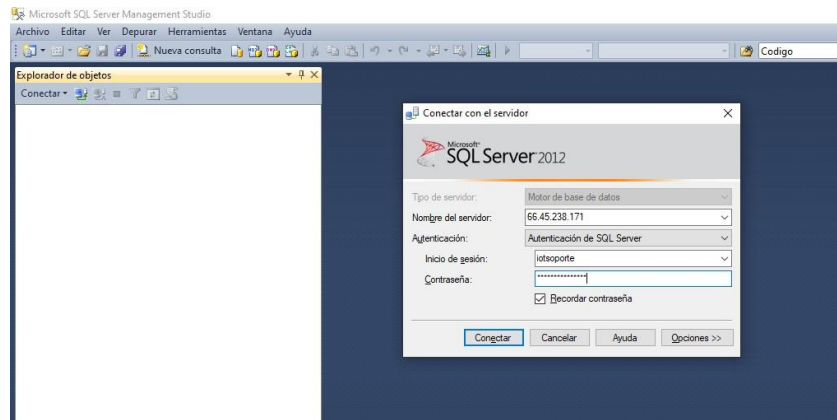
Microsoft SQL Server Management Studio

Archivo Editar Ver Depurar Herramientas Ventana Ayuda

Nueva consulta

Codigo

Explorador de objetos

Conectar

Conectar con el servidor

Microsoft SQL Server 2012

Tipo de servidor: Motor de base de datos

Nombre del servidor: 66.45.238.171

Autenticación: Autenticación de SQL Server

Inicio de sesión: iotsoporte

Contraseña: ***************

Recordar contraseña

Conectar Cancelar Ayuda Opciones >>